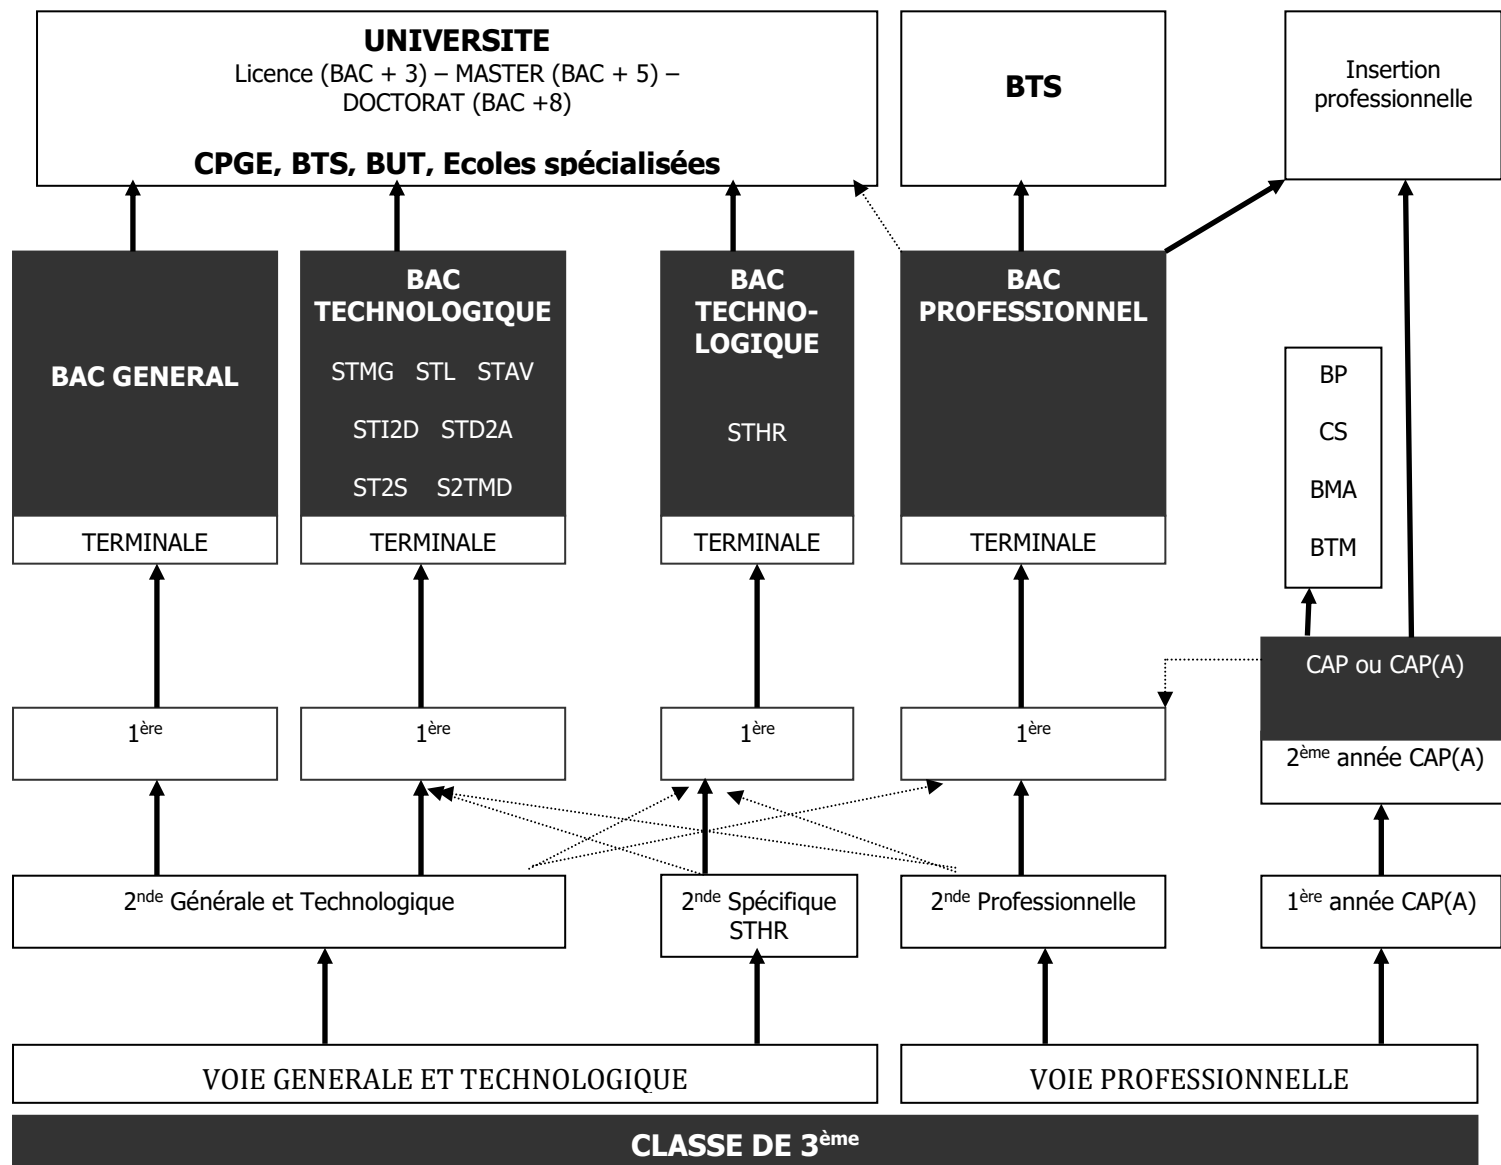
**UNIVERSITE**
Licence (BAC + 3) – MASTER (BAC + 5) – DOCTORAT (BAC +8)

**CPGE, BTS, BUT, Ecoles spécialisées**

**BTS**

Insertion professionnelle

**BAC GENERAL**

TERMINALE

**BAC TECHNOLOGIQUE**

STMG STL STAV

STI2D STD2A

ST2S S2TMD

TERMINALE

**BAC TECHNO-LOGIQUE**

STHR

TERMINALE

**BAC PROFESSIONNEL**

TERMINALE

BP

CS

BMA

BTM

CAP ou CAP(A)

2$^{ème}$ année CAP(A)

1$^{ère}$

1$^{ère}$

1$^{ère}$

1$^{ère}$

2$^{nde}$ Générale et Technologique

2$^{nde}$ Spécifique STHR

2$^{nde}$ Professionnelle

1$^{ère}$ année CAP(A)

VOIE GENERALE ET TECHNOLOGIQUE

VOIE PROFESSIONNELLE

**CLASSE DE 3$^{ème}$**